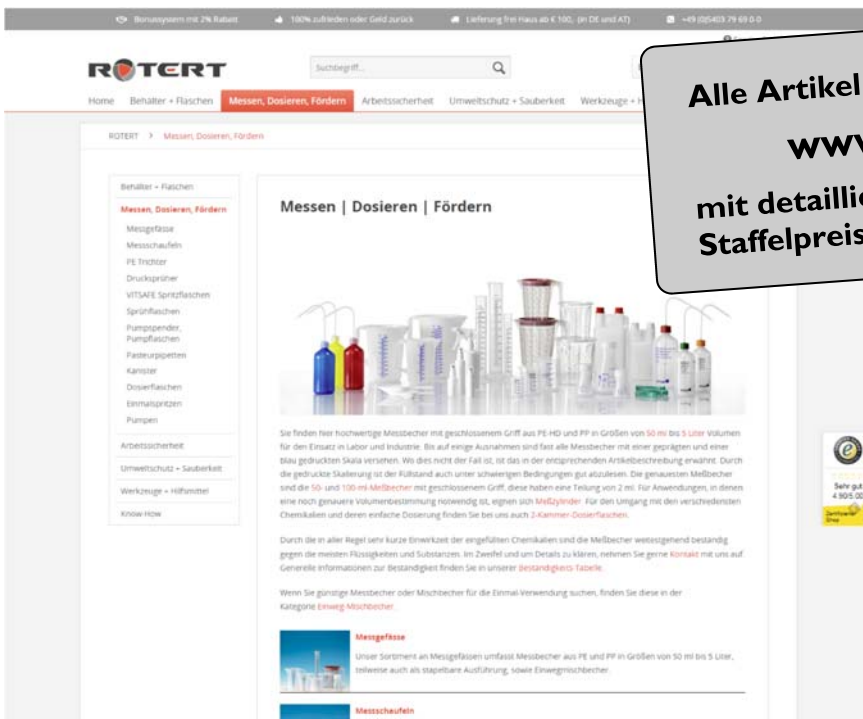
Bonussystem mit 2% Rabatt 100% zufrieden oder Geld zurück Lieferung frei Haus ab € 100,- (in DE und AT) +49 (0)5403 79 69 0-0

ROTERT

Suchbegriff...

Home Behälter + Flaschen Messen, Dosieren, Fördern Arbeitssicherheit Umweltschutz + Sauberkeit Werkzeuge + H

Alle Artikel

www

mit detaillie
Staffelpreis

ROTERT > Messen, Dosieren, Fördern

Behälter + Flaschen
Messen, Dosieren, Fördern
Messgefässe
Messschaufeln
PE Trichter
Drucksprüher
VITSAFE Spritzflaschen
Sprühflaschen
Pumpspender, Pumpflaschen
Pasteurpipetten
Kanister
Dosierflaschen
Einmalspritzen
Pumpen
Arbeitssicherheit
Umweltschutz + Sauberkeit
Werkzeuge + Hilfsmittel
Know-How

Messen | Dosieren | Fördern

Sie finden hier hochwertige Messbecher mit geschlossenem Griff aus PE-HD und PP in Größen von 50 ml bis 5 Liter Volumen für den Einsatz in Labor und Industrie. Bis auf einige Ausnahmen sind fast alle Messbecher mit einer geprägten und einer blau gedruckten Skala versehen. Wo dies nicht der Fall ist, ist das in der entsprechenden Artikelbeschreibung erwähnt. Durch die gedruckte Skalierung ist der Füllstand auch unter schwierigen Bedingungen gut abzulesen. Die genauesten Meßbecher sind die 50- und 100-ml-Meßbecher mit geschlossenem Griff, diese haben eine Teilung von 2 ml. Für Anwendungen, in denen eine noch genauere Volumenbestimmung notwendig ist, eignen sich Meßzylinder. Für den Umgang mit den verschiedensten Chemikalien und deren einfache Dosierung finden Sie bei uns auch 2-Kammer-Dosierflaschen.

Durch die in aller Regel sehr kurze Einwirkzeit der eingefüllten Chemikalien sind die Meßbecher weitestgehend beständig gegen die meisten Flüssigkeiten und Substanzen. Im Zweifel und um Details zu klären, nehmen Sie gerne Kontakt mit uns auf. Generelle Informationen zur Beständigkeit finden Sie in unserer Beständigkeits-Tabelle.

Wenn Sie günstige Messbecher oder Mischbecher für die Einmal-Verwendung suchen, finden Sie diese in der Kategorie Einweg-Mischbecher.

Messgefässe
Unser Sortiment an Messgefässen umfasst Messbecher aus PE und PP in Größen von 50 ml bis 5 Liter, teilweise auch als stapelbare Ausführung, sowie Einwegmischbecher.

Messschaufeln

Sehr gut
4.90/5.00
Zertifizierter Shop